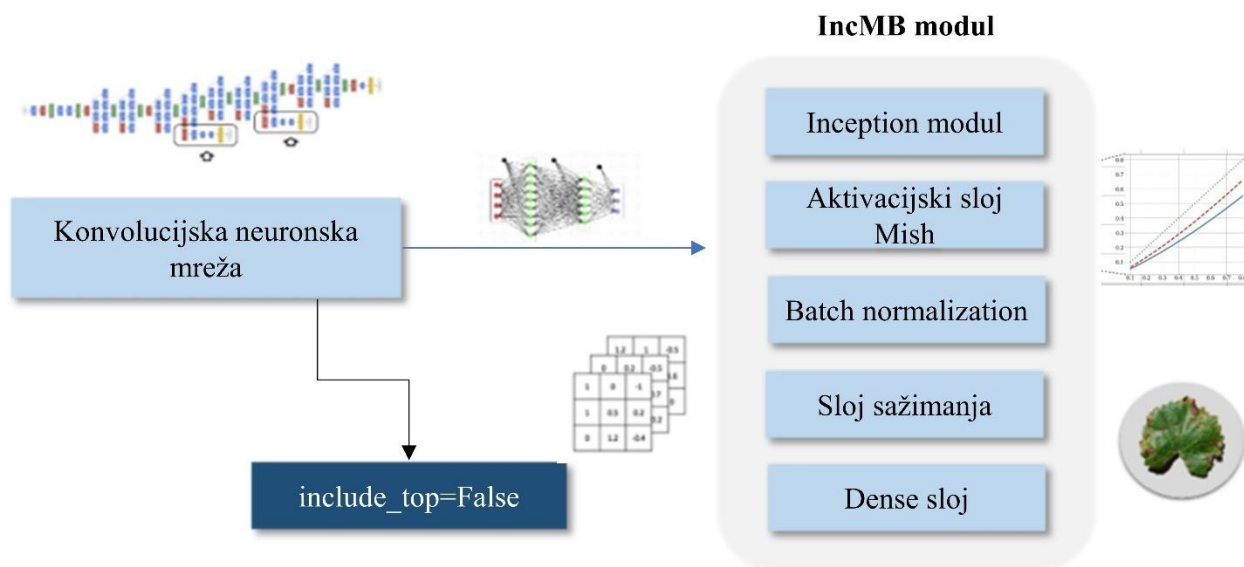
IncMB modul

Konvolucijska neuronska mreža

include_top=False

Inception modul

Aktivacijski sloj Mish

Batch normalization

Sloj sažimanja

Dense sloj

| 1 | 0 | -1 |
|---|---|---|
| 1 | 0.5 | 0.2 |
| 0 | 1.2 | -0.4 |